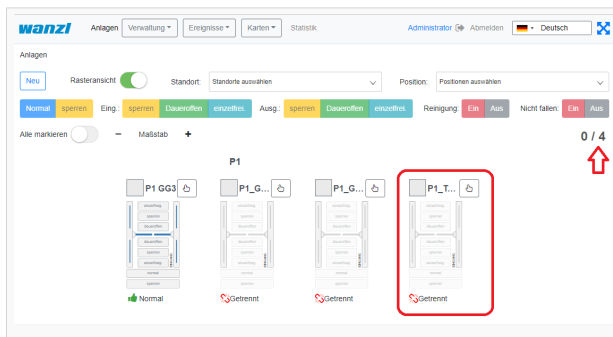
wanzl Anlagen Verwaltung ▾ Ereignisse ▾ Karten ▾ Statistik Administrator Abmelden Deutsch

Anlagen

Neu Rasteransicht Standort: Standorte auswählen Position: Positionen auswählen

Normal sperren Eing.: sperren Daueroffen einzelfrei. Ausg.: sperren Daueroffen einzelfrei. Reinigung: Ein Aus Nicht fallen: Ein Aus

Alle markieren − Maßstab +

0 / 4

P1

P1 GG3
Normal

P1_G...
Getrennt

P1_G...
Getrennt

P1_T...
Getrennt